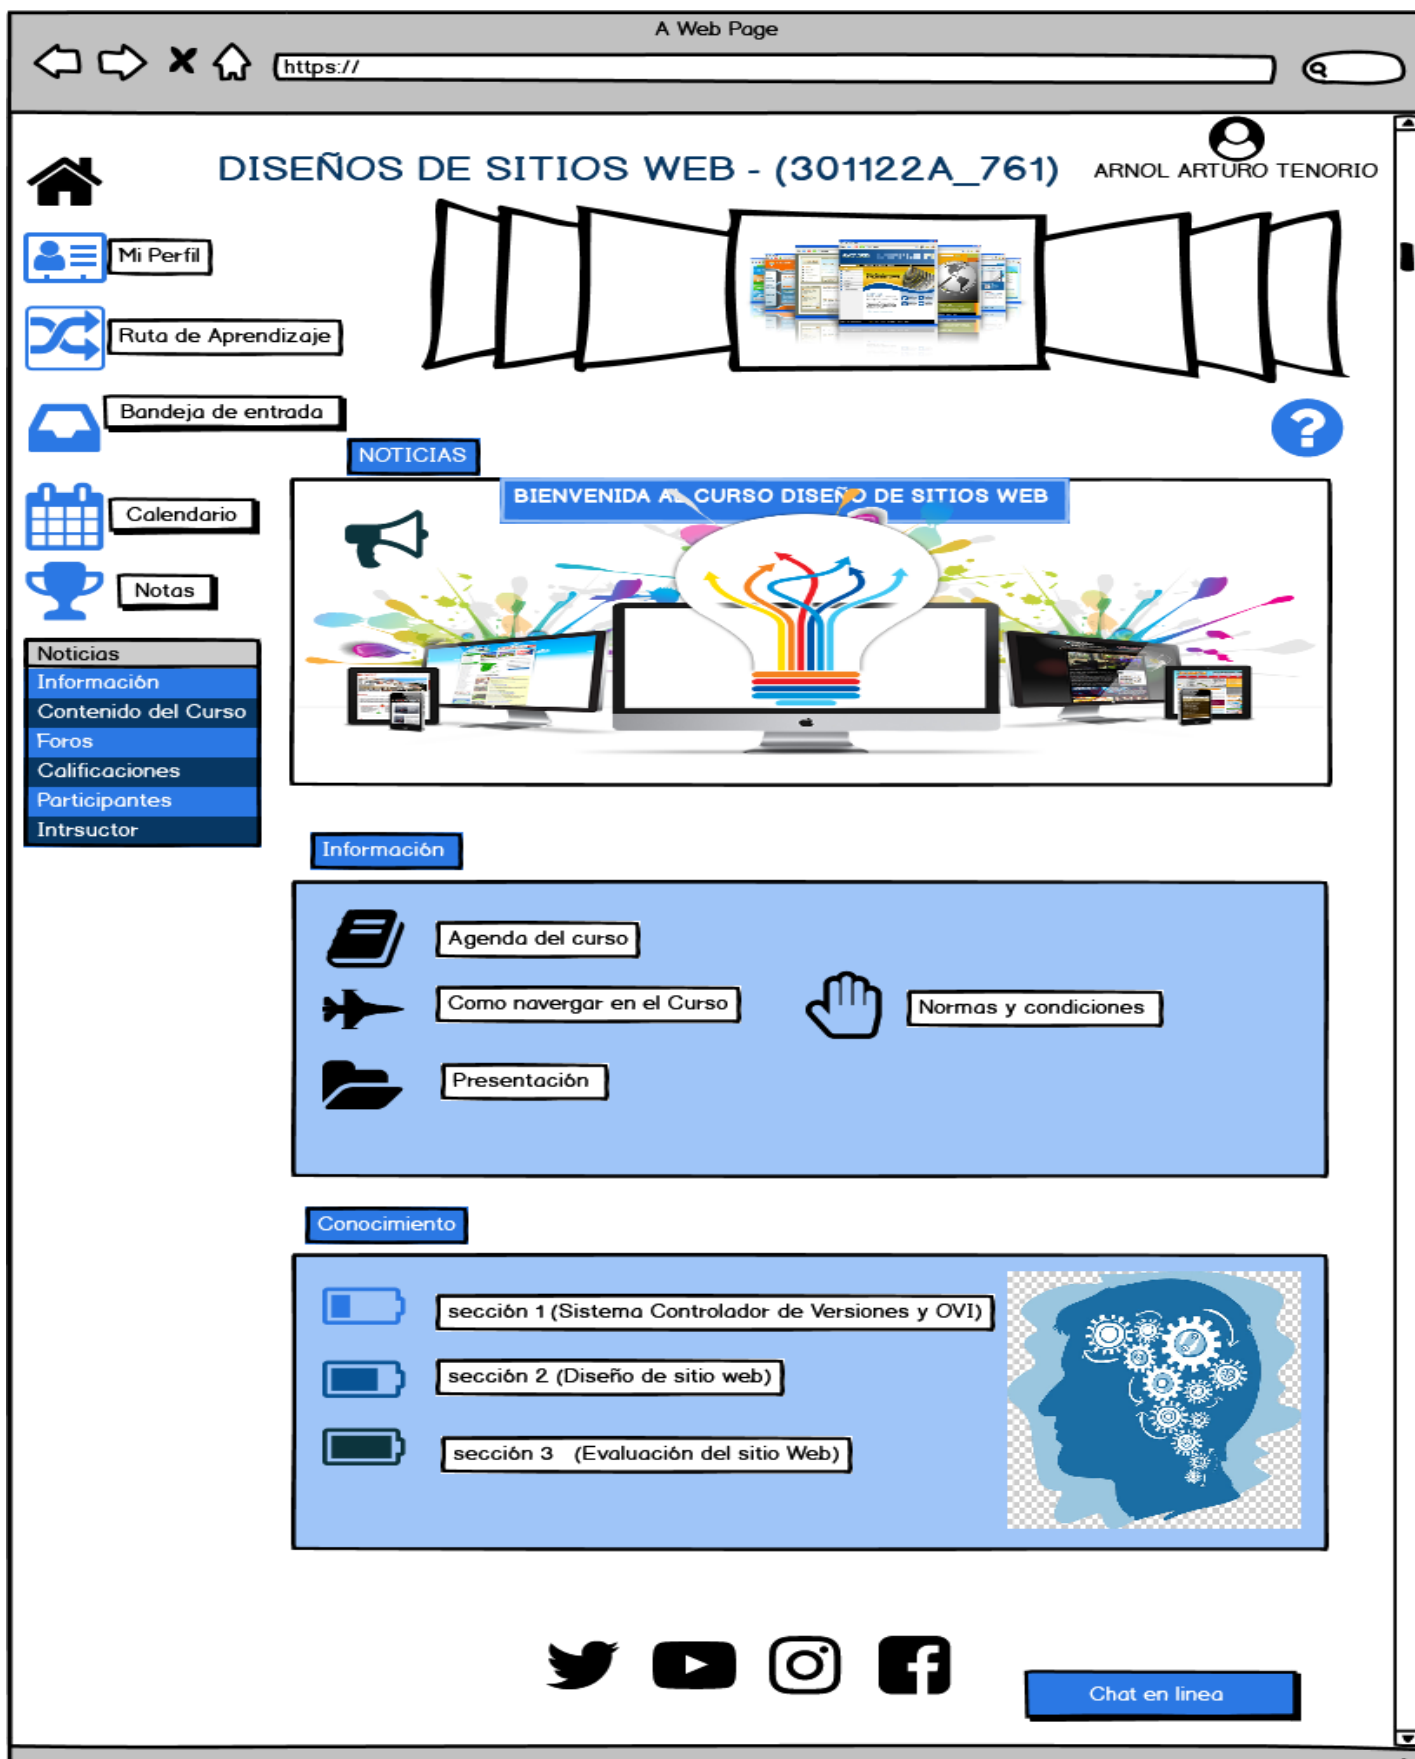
A Web Page

https://

DISEÑOS DE SITIOS WEB - (301122A_761)

ARNOL ARTURO TENORIO

Mi Perfil

Ruta de Aprendizaje

Bandeja de entrada

Calendario

Notas

Noticias
Información
Contenido del Curso
Foros
Calificaciones
Participantes
Intrsuctor

NOTICIAS

BIENVENIDA A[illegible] CURSO DISE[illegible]O DE SITIOS WEB

Información

Agenda del curso

Como navergar en el Curso

Normas y condiciones

Presentación

Conocimiento

sección 1 (Sistema Controlador de Versiones y OVI)

sección 2 (Diseño de sitio web)

sección 3 (Evaluación del sitio Web)

Chat en linea